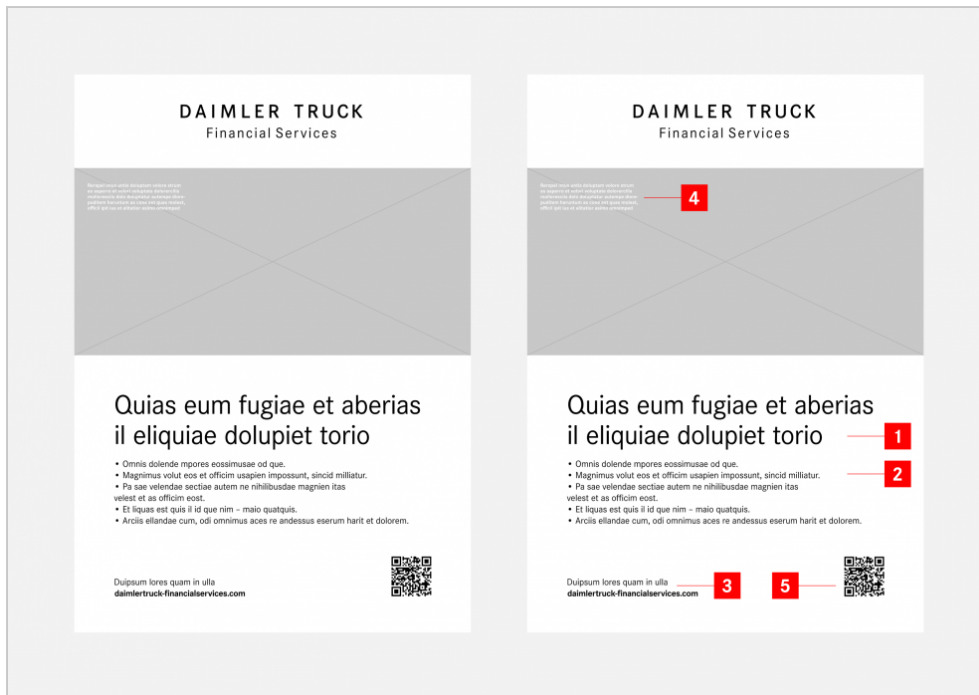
DAIMLER TRUCK
Financial Services

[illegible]

Quias eum fugiae et aberias il eliquiae dolupiet torio

• Omnis dolende mpores eossimusae od que.
• Magnimus volut eos et officim usapien impossunt, sincid milliatur.
• Pa sae velendae sectiae autem ne nihilibusdae magnien itas velest et as officim eost.
• Et liquas est quis il id que nim – mio quatquis.
• Arciis ellandae cum, odi omnimus aces re andessus eserum harit et dolorem.

Duipsum lores quam in ulla
daimlertruck-financialservices.com

DAIMLER TRUCK
Financial Services

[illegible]

4

Quias eum fugiae et aberias il eliquiae dolupiet torio

1

• Omnis dolende mpores eossimusae od que.
• Magnimus volut eos et officim usapien impossunt, sincid milliatur.
• Pa sae velendae sectiae autem ne nihilibusdae magnien itas velest et as officim eost.
• Et liquas est quis il id que nim – mio quatquis.
• Arciis ellandae cum, odi omnimus aces re andessus eserum harit et dolorem.

2

Duipsum lores quam in ulla
daimlertruck-financialservices.com

3

5